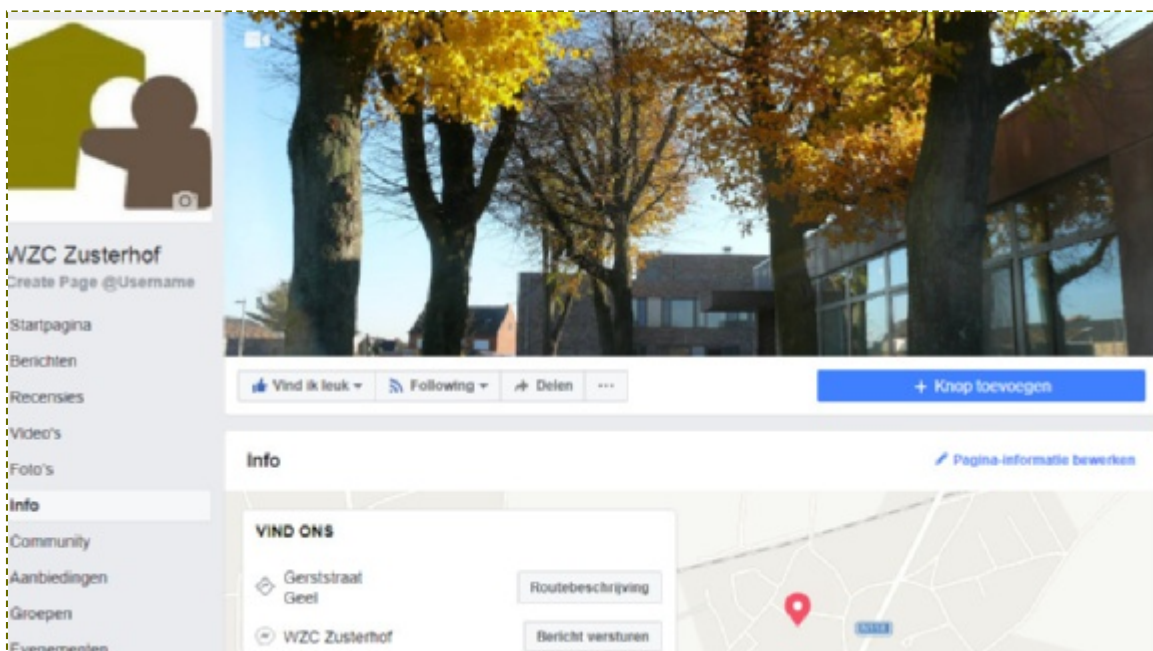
WZC Zusterhof
Create Page @Username

Startpagina
Berichten
Recensies
Video's
Foto's
Info
Community
Aanbiedingen
Groepen
Evenementen

Vind ik leuk ▾
Following ▾
Delen
···

+ Knop toevoegen

Info

Pagina-informatie bewerken

VIND ONS

Gerststraat
Geel

Routebeschrijving

WZC Zusterhof

Bericht versturen

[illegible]